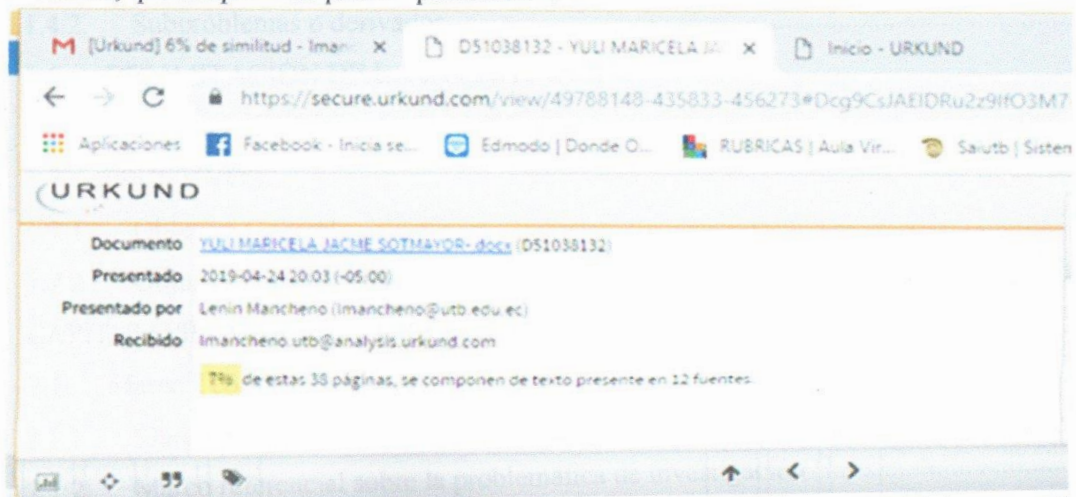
[Urkund] 6% de similitud - Iman
D51038132 - YULI MARICELA JA
Inicio - URKUND

https://secure.urkund.com/view/49788148-435833-456273#Dcg9CsJAEIDRu2z9lfO3M7

Aplicaciones
Facebook - Inicia se...
Edmodo | Donde O...
RUBRICAS | Aula Vir...
Saiutb | Sisten

URKUND

Documento YULI MARICELA JACME SOTMAYOR-.docx (D51038132)

Presentado 2019-04-24 20:03 (-05:00)

Presentado por Lenin Mancheno (lmancheno@utb.edu.ec)

Recibido lmancheno.utb@analysis.urkund.com

7% de estas 38 páginas, se componen de texto presente en 12 fuentes.

99